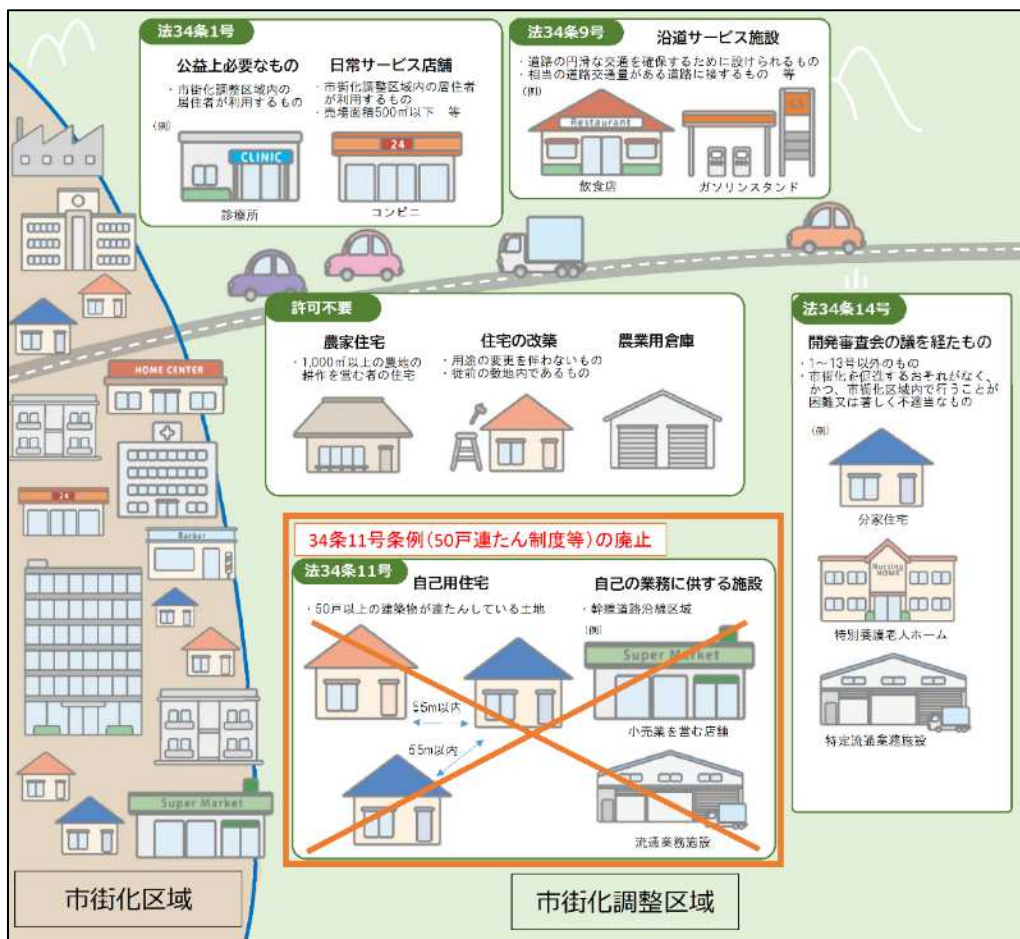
法34条1号

公益上必要なもの
・市街化調整区域内の居住者が利用するもの

日常サービス店舗
・市街化調整区域内の居住者が利用するもの
・売場面積500㎡以下　等

(例)

CLINIC
診療所

24
コンビニ

法34条9号

沿道サービス施設
・道路の円滑な交通を確保するために設けられるもの
・相当の道路交通量がある道路に接するもの　等

(例)

Restaurant
飲食店

GS
ガソリンスタンド

許可不要

農家住宅
・1,000㎡以上の農地の耕作を営む者の住宅

住宅の改築
・用途の変更を伴わないもの
・従前の敷地内であるもの

農業用倉庫

法34条14号

開発審査会の議を経たもの
・1～13号以外のもの
・市街化を促進するおそれがなく、かつ、市街化区域内で行うことが困難又は著しく不適当なもの

(例)

分家住宅

Nursing HOME
特別養護老人ホーム

特定流通業務施設

34条11号条例（50戸連たん制度等）の廃止

法34条11号

自己用住宅
・50戸以上の建築物が連たんしている土地

自己の業務に供する施設
・幹線道路沿線区域

(例)

55m以内
55m以内

Super Market
小売業を営む店舗

流通業務施設

HOME CENTER
24
Barber
Super Market

市街化区域

市街化調整区域